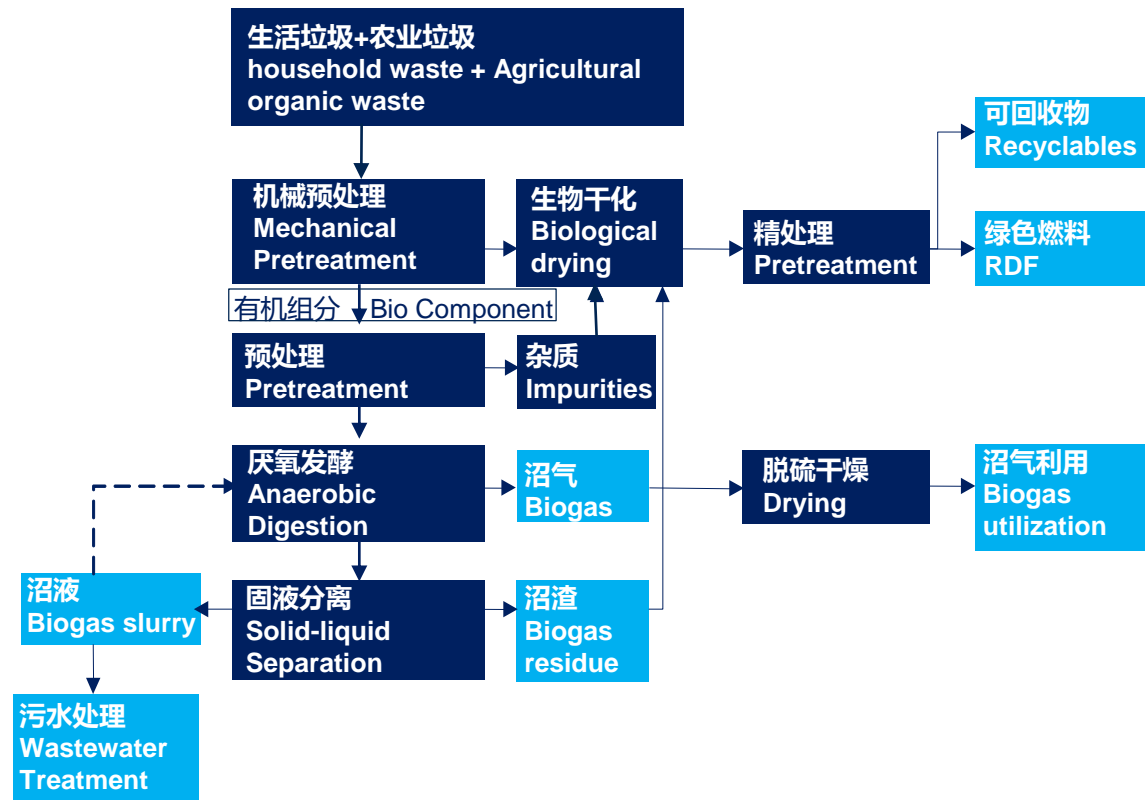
生活垃圾+农业垃圾
household waste + Agricultural organic waste

机械预处理
Mechanical Pretreatment

生物干化
Biological drying

精处理
Pretreatment

可回收物
Recyclables

绿色燃料
RDF

有机组分 Bio Component

预处理
Pretreatment

杂质
Impurities

厌氧发酵
Anaerobic Digestion

沼气
Biogas

脱硫干燥
Drying

沼气利用
Biogas utilization

沼液
Biogas slurry

固液分离
Solid-liquid Separation

沼渣
Biogas residue

污水处理
Wastewater Treatment